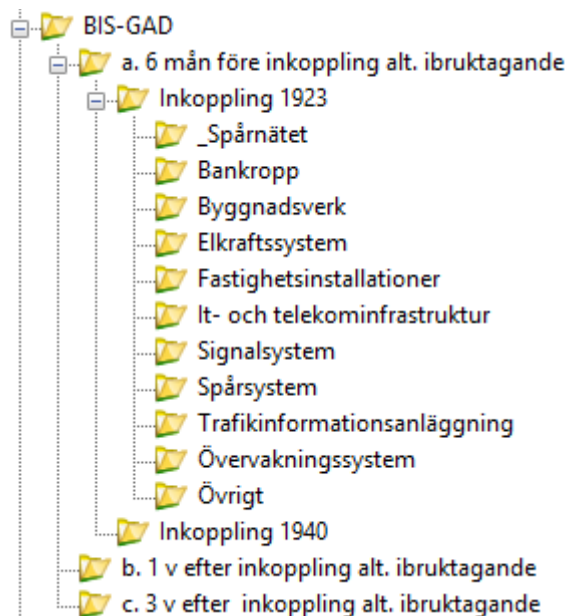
BIS-GAD
a. 6 mån före inkoppling alt. ibruktagande
Inkoppling 1923
_Spårnätet
Bankropp
Byggnadsverk
Elkraftssystem
Fastighetsinstallationer
It- och telekominfrastruktur
Signalsystem
Spårsystem
Trafikinformationsanläggning
Övervakningssystem
Övrigt
Inkoppling 1940
b. 1 v efter inkoppling alt. ibruktagande
c. 3 v efter inkoppling alt. ibruktagande